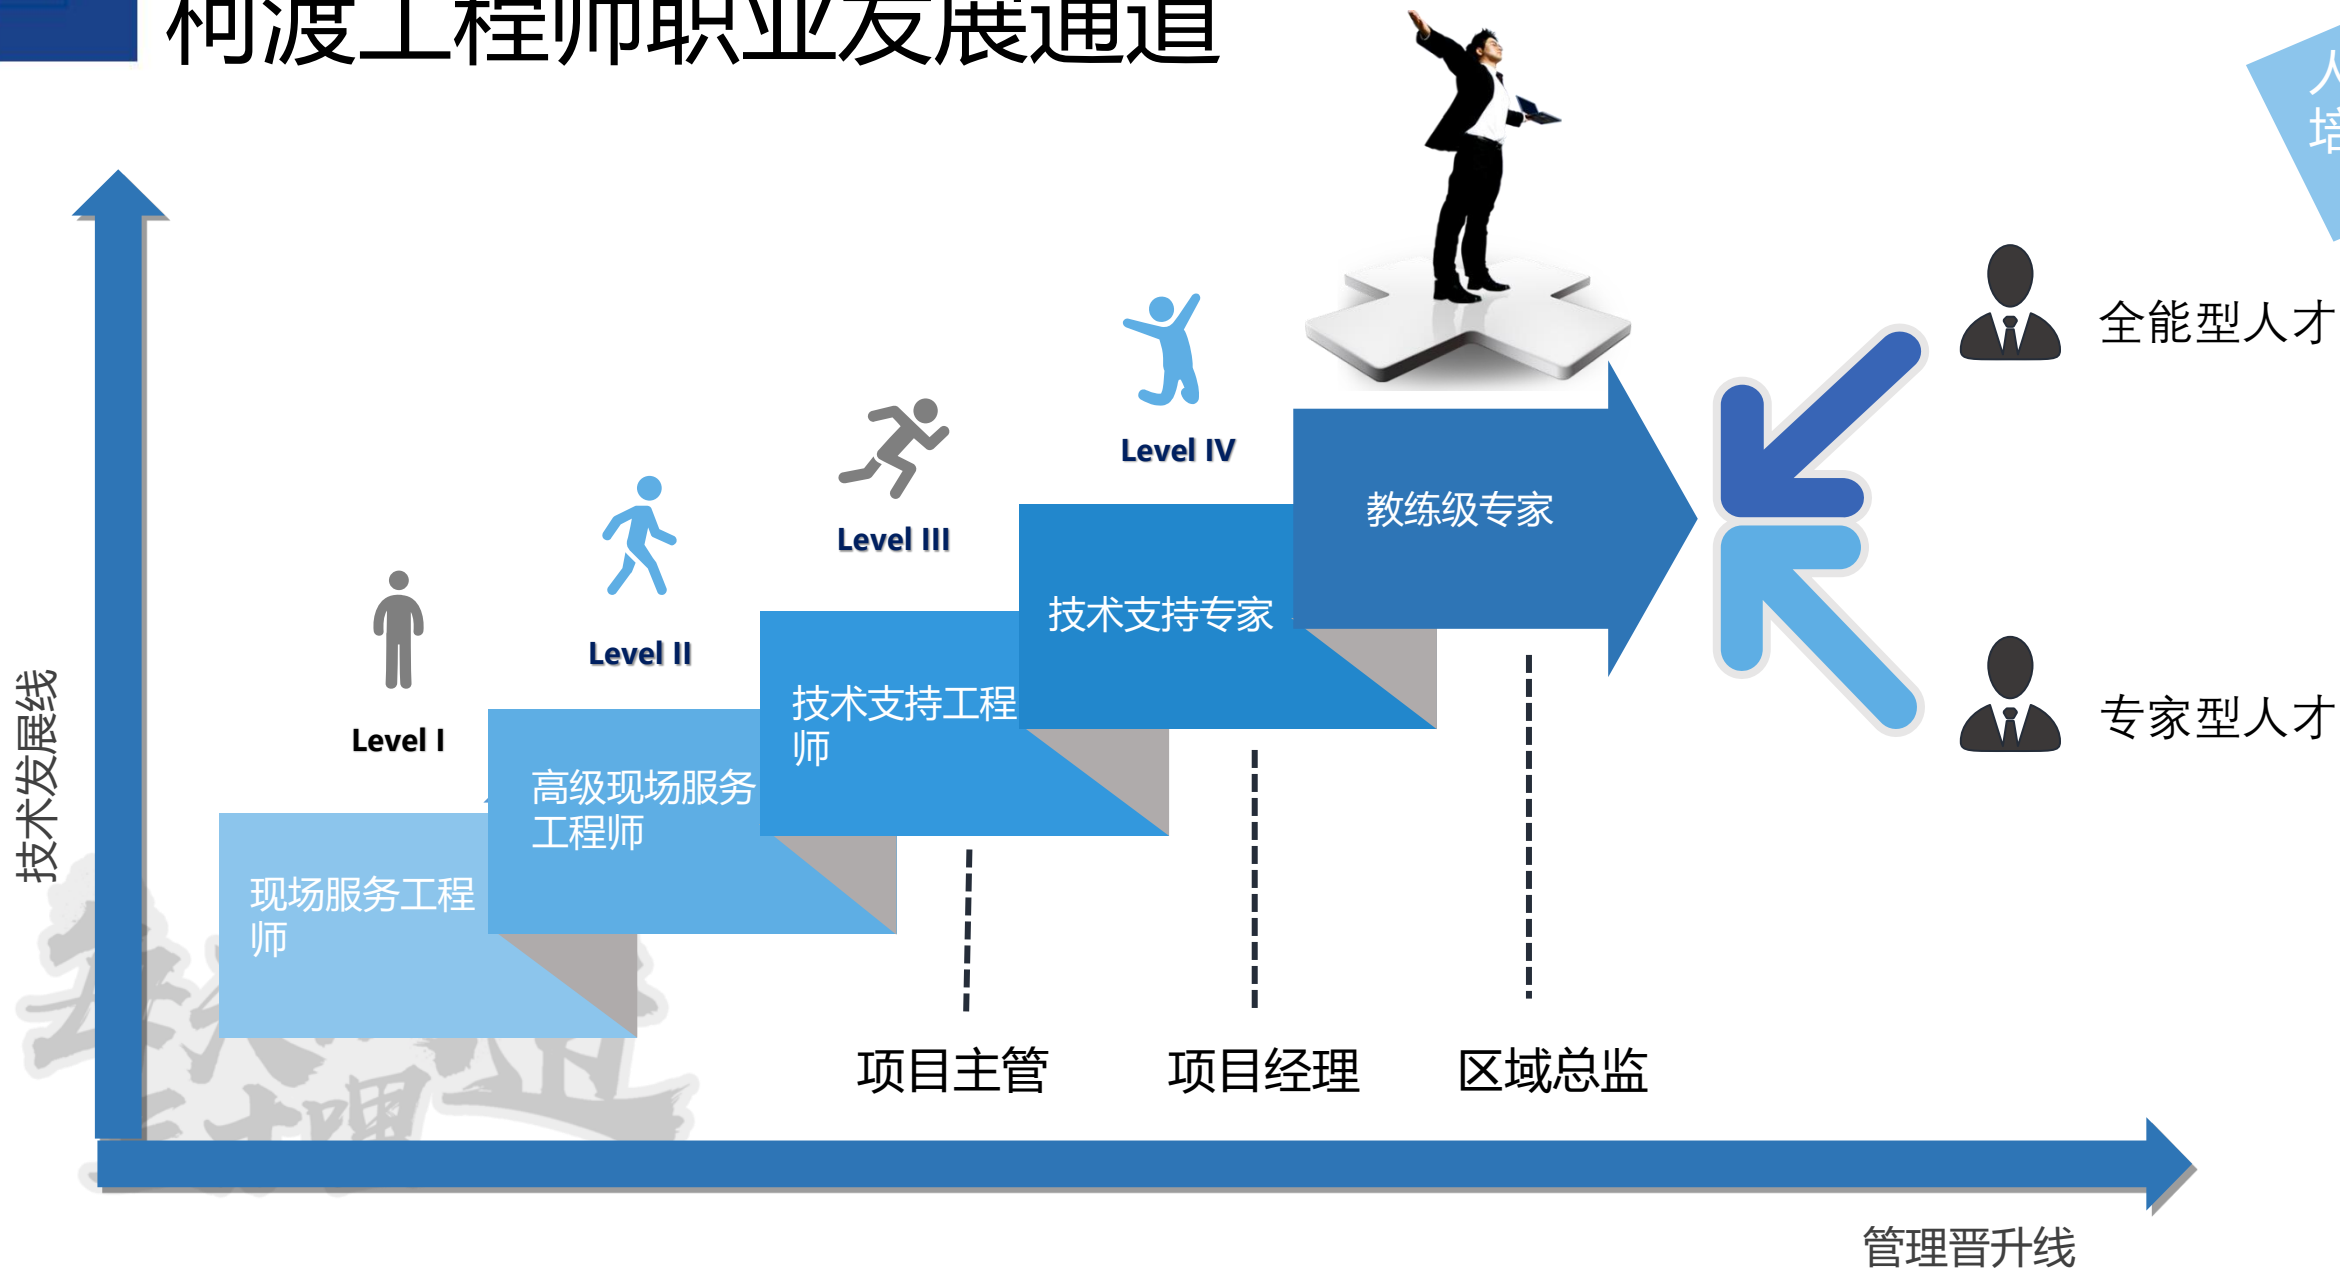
柯渡工程师职业发展通道

人
培

技术发展线

Level I

Level II

Level III

Level IV

现场服务工程师

高级现场服务工程师

技术支持工程师

技术支持专家

教练级专家

全能型人才

专家型人才

项目主管

项目经理

区域总监

管理晋升线